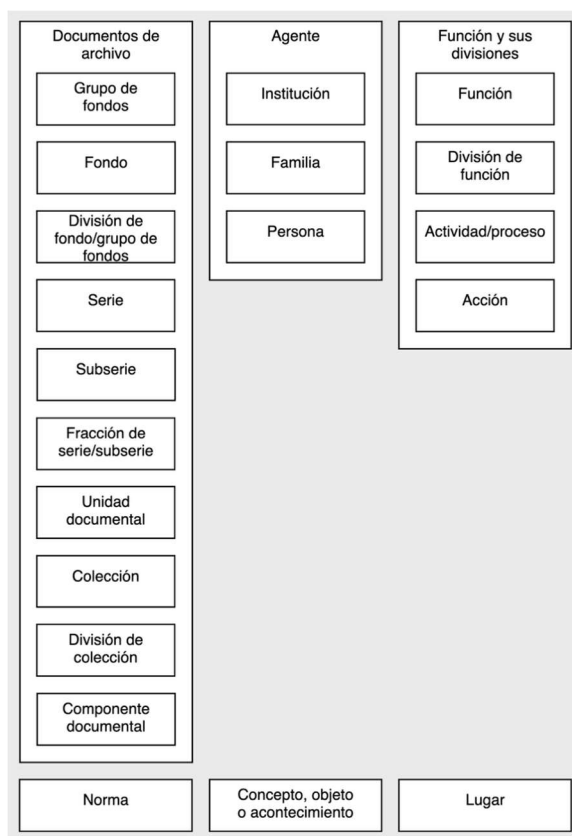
Documentos de archivo

Grupo de fondos

Fondo

División de fondo/grupo de fondos

Serie

Subserie

Fracción de serie/subserie

Unidad documental

Colección

División de colección

Componente documental

Agente

Institución

Familia

Persona

Función y sus divisiones

Función

División de función

Actividad/proceso

Acción

Norma

Concepto, objeto o acontecimiento

Lugar